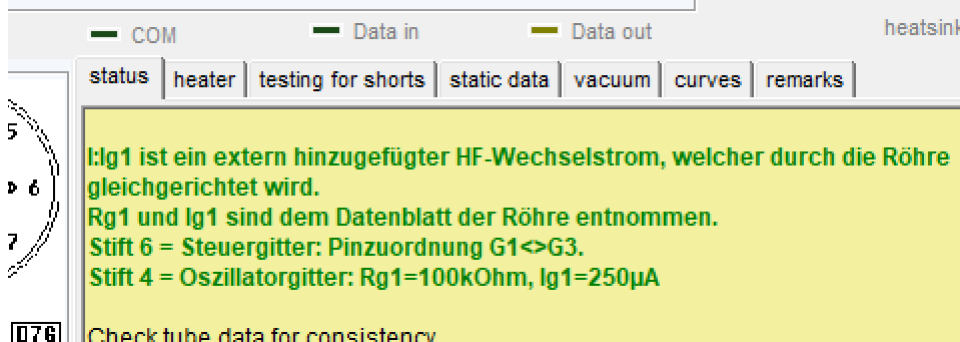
COM Data in Data out heatsink

status heater testing for shorts static data vacuum curves remarks

5
6
7

I:Ig1 ist ein extern hinzugefügter HF-Wechselstrom, welcher durch die Röhre gleichgerichtet wird.
Rg1 und Ig1 sind dem Datenblatt der Röhre entnommen.
Stift 6 = Steuergitter: Pinzuordnung G1<>G3.
Stift 4 = Oszillatorgitter: Rg1=100kOhm, Ig1=250µA

Check tube data for consistency

D7G